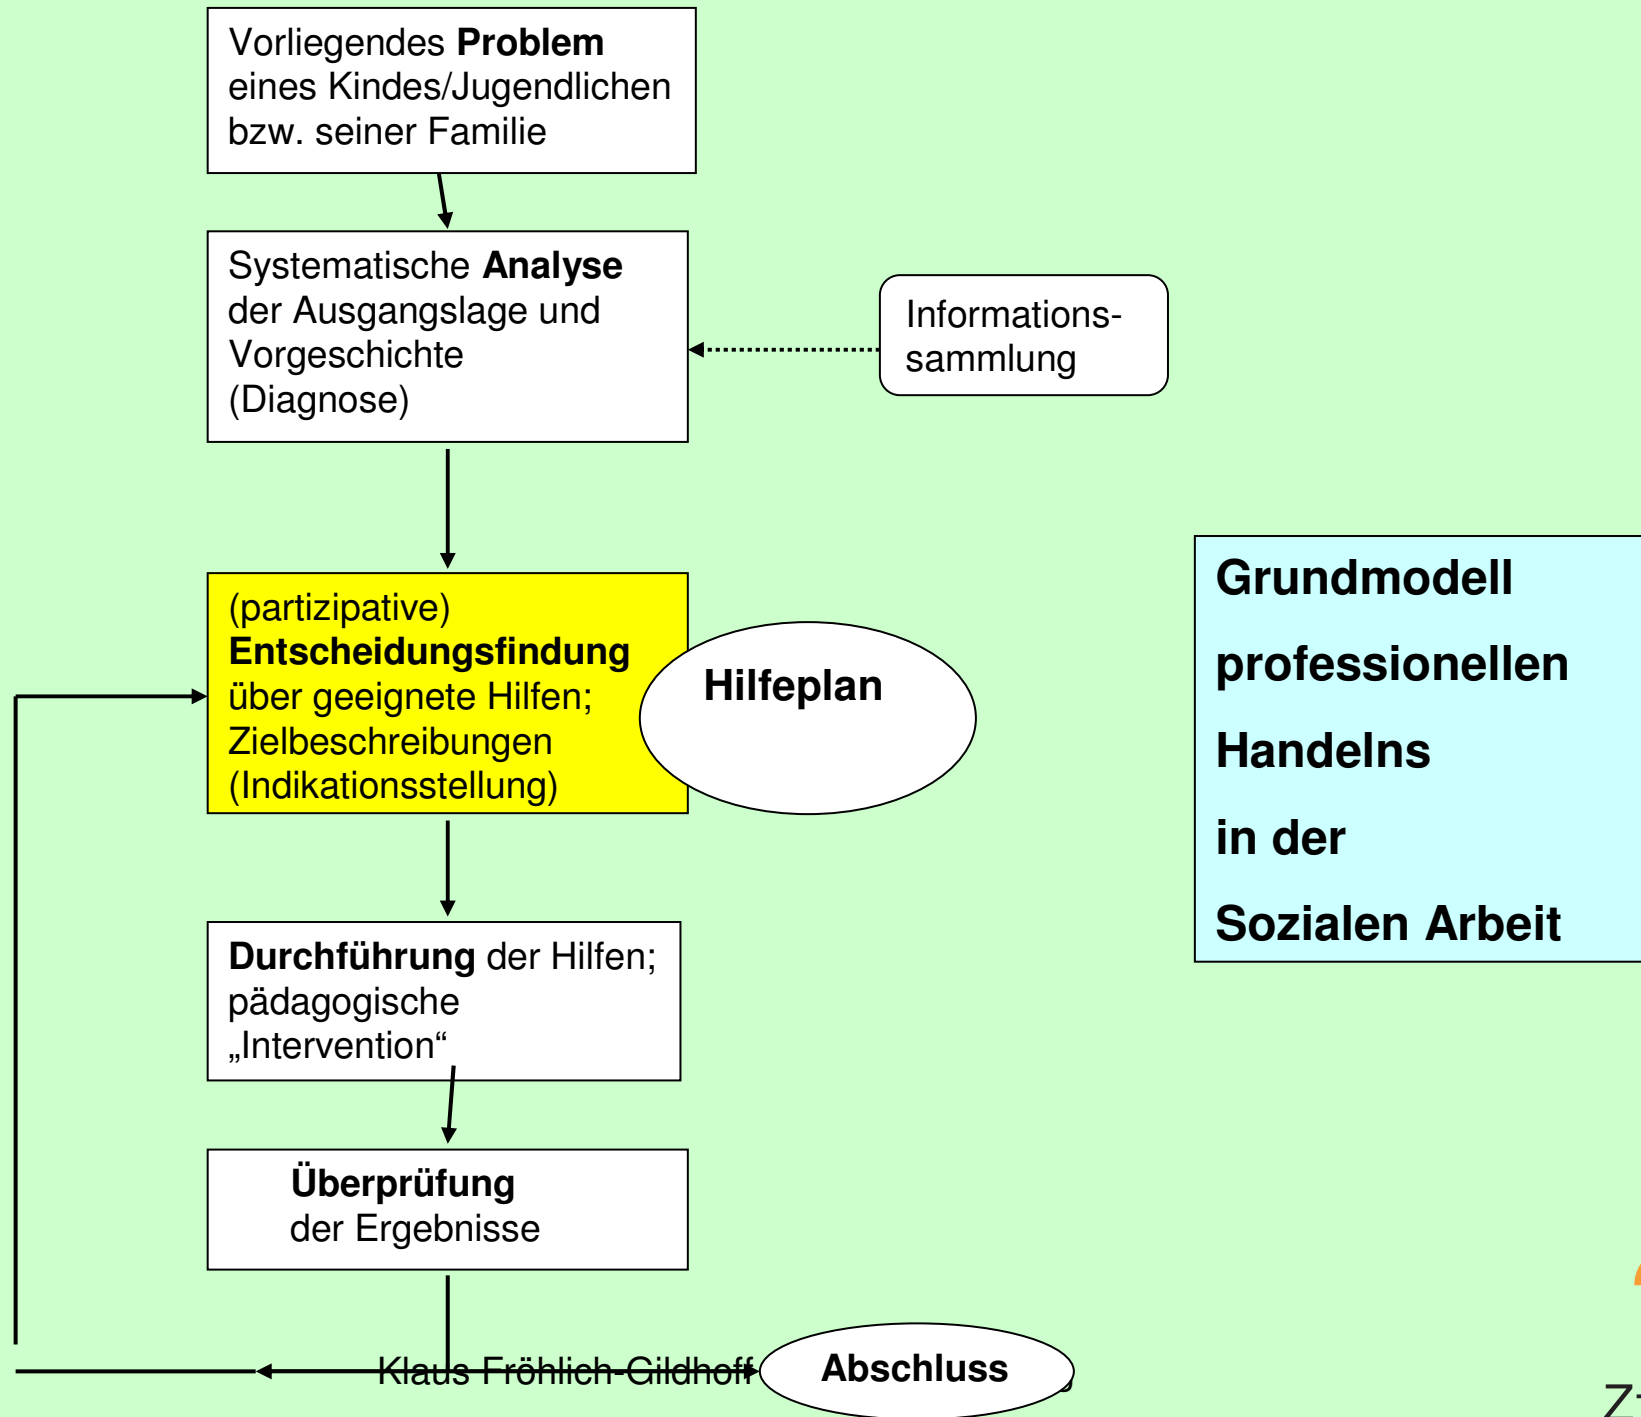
Vorliegendes **Problem** eines Kindes/Jugendlichen bzw. seiner Familie

Systematische **Analyse** der Ausgangslage und Vorgeschichte (Diagnose)

Informations-sammlung

(partizipative) **Entscheidungsfindung** über geeignete Hilfen; Zielbeschreibungen (Indikationsstellung)

**Hilfeplan**

**Grundmodell professionellen Handelns in der Sozialen Arbeit**

**Durchführung** der Hilfen; pädagogische „Intervention“

**Überprüfung** der Ergebnisse

Klaus Fröhlich-Gildhoff

**Abschluss**

Z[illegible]